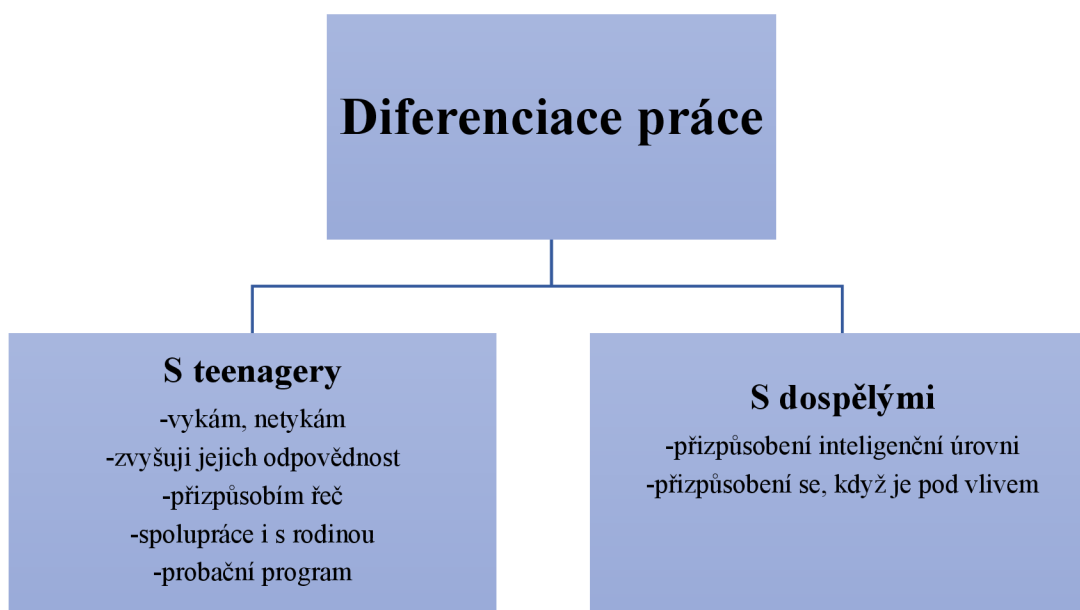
Diferenciace práce

S teenagery
-vykám, netykám
-zvyšuji jejich odpovědnost
-přizpůsobím řeč
-spolupráce i s rodinou
-probační program

S dospělými
-přizpůsobení inteligenční úrovni
-přizpůsobení se, když je pod vlivem